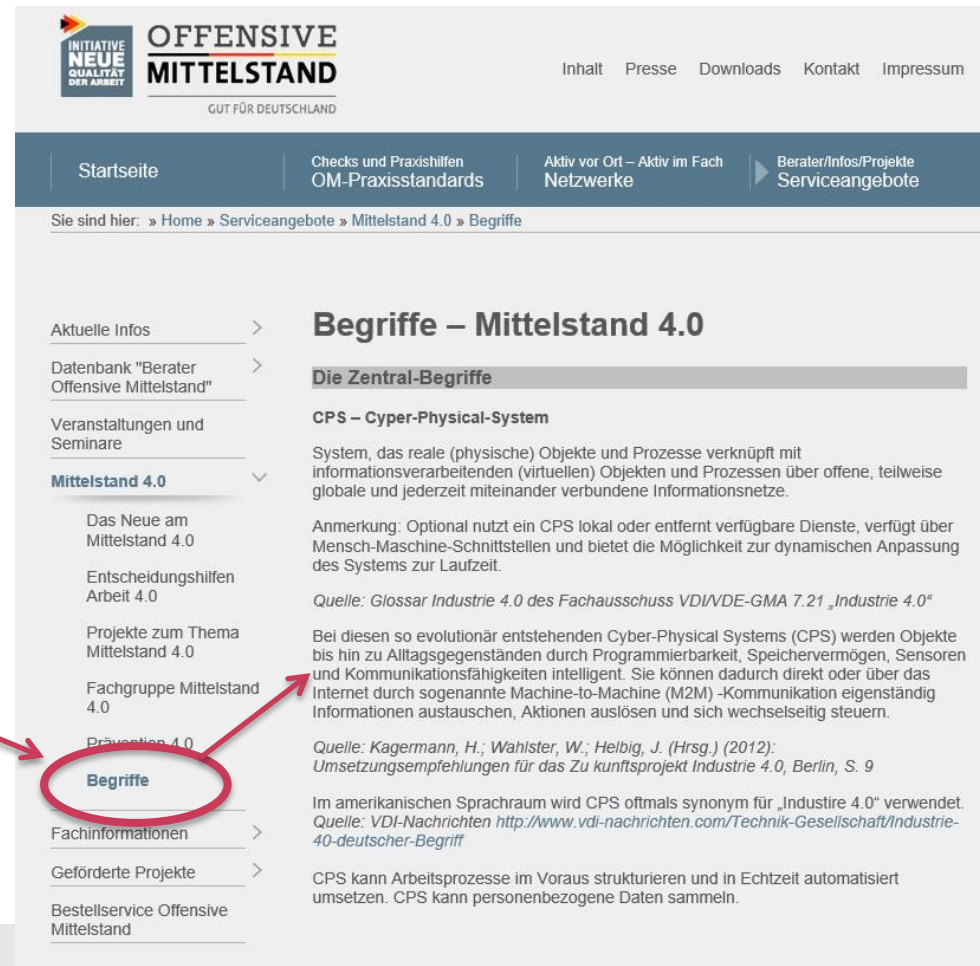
INITIATIVE NEUE QUALITÄT DER ARBEIT

OFFENSIVE MITTELSTAND

GUT FÜR DEUTSCHLAND

Inhalt Presse Downloads Kontakt Impressum

Startseite

Checks und Praxishilfen
OM-Praxisstandards

Aktiv vor Ort – Aktiv im Fach
Netzwerke

Berater/Infos/Projekte
Serviceangebote

Sie sind hier: » Home » Serviceangebote » Mittelstand 4.0 » Begriffe

Aktuelle Infos

Datenbank "Berater Offensive Mittelstand"

Veranstaltungen und Seminare

Mittelstand 4.0

Das Neue am Mittelstand 4.0

Entscheidungshilfen Arbeit 4.0

Projekte zum Thema Mittelstand 4.0

Fachgruppe Mittelstand 4.0

Prävention 4.0

Begriffe

Fachinformationen

Geförderte Projekte

Bestellservice Offensive Mittelstand

Begriffe – Mittelstand 4.0

Die Zentral-Begriffe

CPS – Cyper-Physical-System

System, das reale (physische) Objekte und Prozesse verknüpft mit informationsverarbeitenden (virtuellen) Objekten und Prozessen über offene, teilweise globale und jederzeit miteinander verbundene Informationsnetze.

Anmerkung: Optional nutzt ein CPS lokal oder entfernt verfügbare Dienste, verfügt über Mensch-Maschine-Schnittstellen und bietet die Möglichkeit zur dynamischen Anpassung des Systems zur Laufzeit.

Quelle: Glossar Industrie 4.0 des Fachausschuss VDI/VDE-GMA 7.21 „Industrie 4.0"

Bei diesen so evolutionär entstehenden Cyber-Physical Systems (CPS) werden Objekte bis hin zu Alltagsgegenständen durch Programmierbarkeit, Speichervermögen, Sensoren und Kommunikationsfähigkeiten intelligent. Sie können dadurch direkt oder über das Internet durch sogenannte Machine-to-Machine (M2M) -Kommunikation eigenständig Informationen austauschen, Aktionen auslösen und sich wechselseitig steuern.

Quelle: Kagermann, H.; Wahlster, W.; Helbig, J. (Hrsg.) (2012): Umsetzungsempfehlungen für das Zu kunftsprojekt Industrie 4.0, Berlin, S. 9

Im amerikanischen Sprachraum wird CPS oftmals synonym für „Industire 4.0" verwendet. Quelle: VDI-Nachrichten http://www.vdi-nachrichten.com/Technik-Gesellschaft/Industrie-40-deutscher-Begriff

CPS kann Arbeitsprozesse im Voraus strukturieren und in Echtzeit automatisiert umsetzen. CPS kann personenbezogene Daten sammeln.